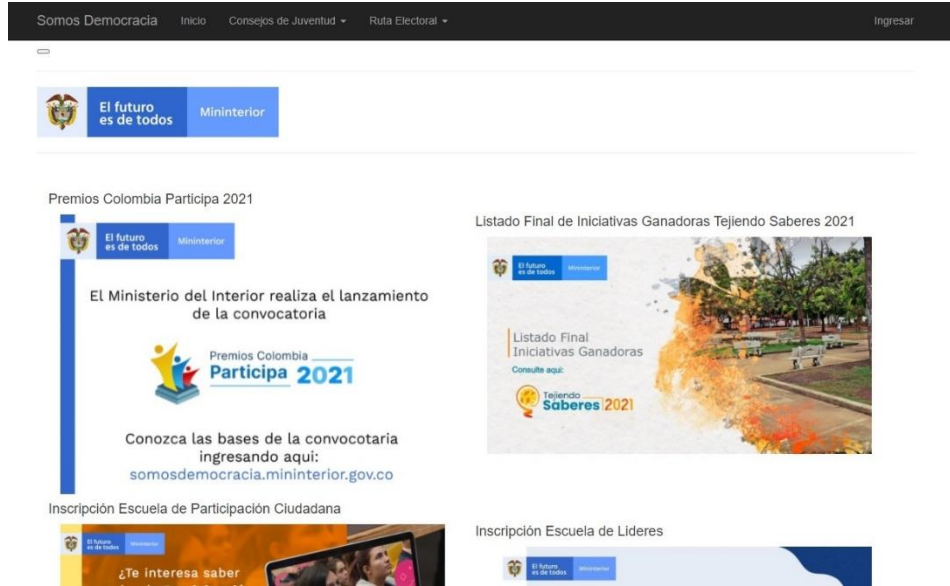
Somos Democracia Inicio Consejos de Juventud ▾ Ruta Electoral ▾ Ingresar

El futuro es de todos Mininterior

Premios Colombia Participa 2021

El futuro es de todos Mininterior

El Ministerio del Interior realiza el lanzamiento de la convocatoria

Premios Colombia Participa 2021

Conozca las bases de la convocotaria ingresando aqui:
somosdemocracia.mininterior.gov.co

Listado Final de Iniciativas Ganadoras Tejiendo Saberes 2021

El futuro es de todos Mininterior

Listado Final Iniciativas Ganadoras
Consulte aquí:
Tejiendo Saberes 2021

Inscripción Escuela de Participación Ciudadana

El futuro es de todos Mininterior

¿Te interesa saber

Inscripción Escuela de Lideres

El futuro es de todos Mininterior